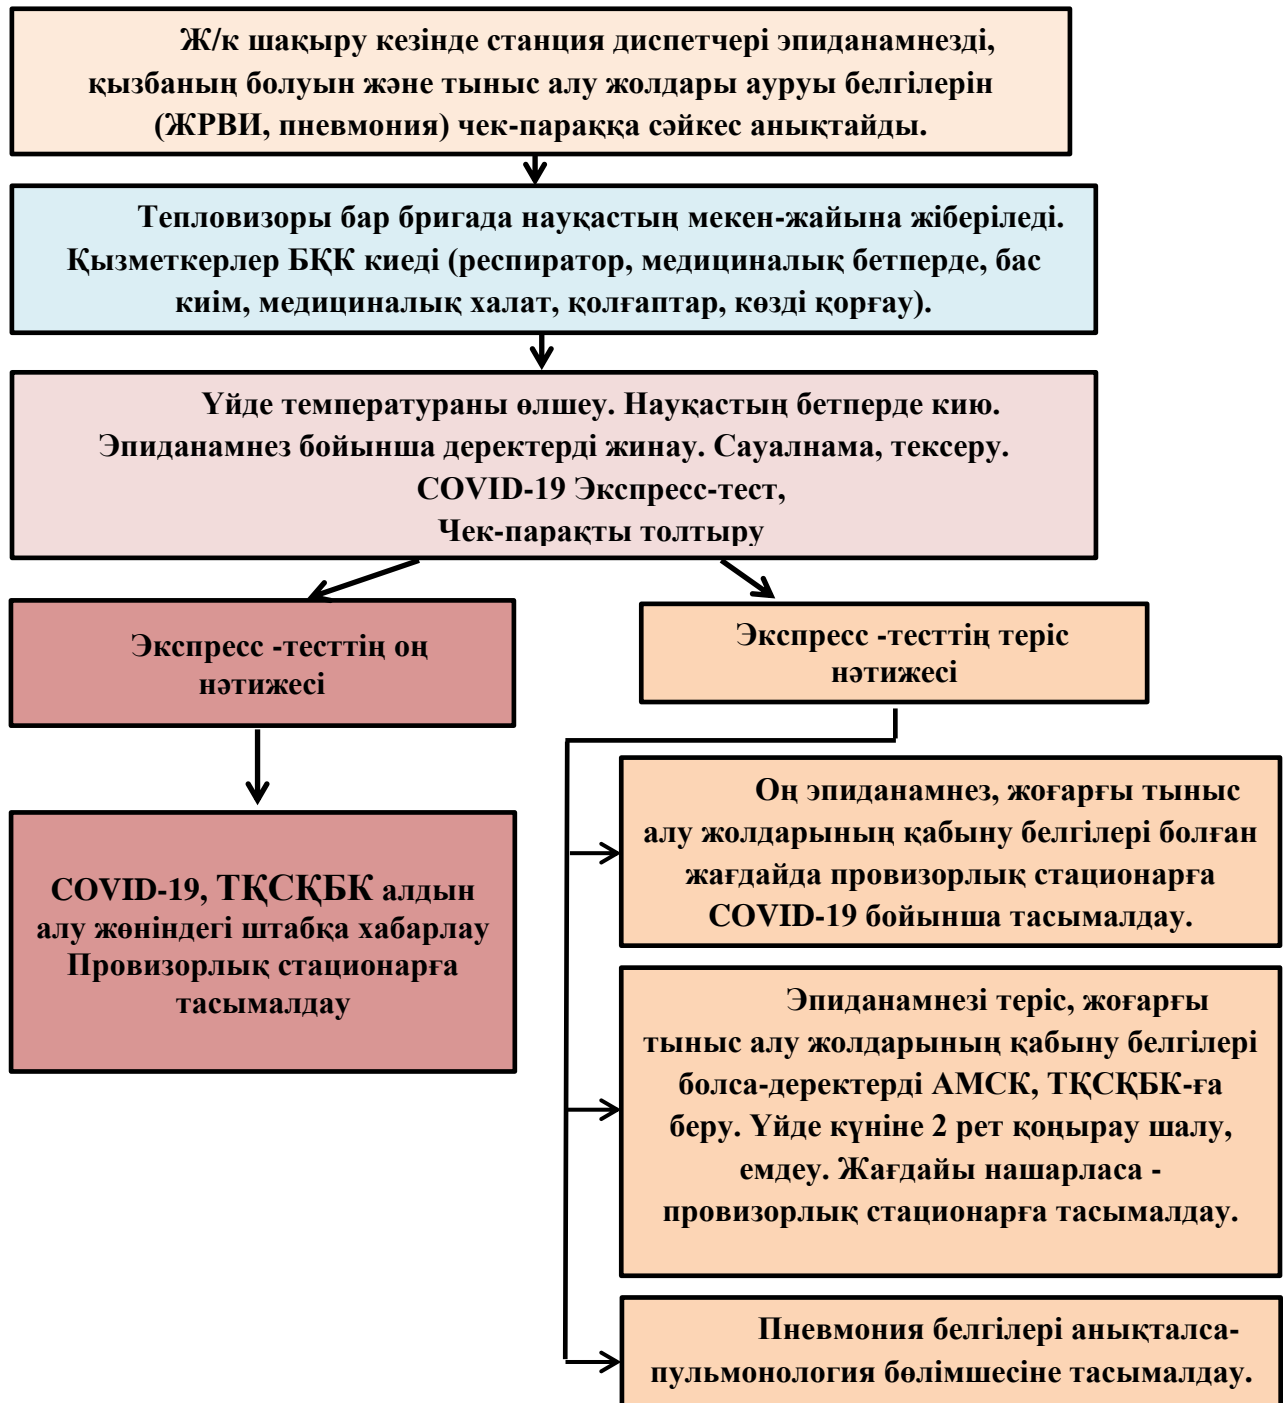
Ж/к шақыру кезінде станция диспетчері эпиданамнезді, қызбаның болуын және тыныс алу жолдары ауруы белгілерін (ЖРВИ, пневмония) чек-параққа сәйкес анықтайды.

Тепловизоры бар бригада науқастың мекен-жайына жіберіледі. Қызметкерлер БҚК киеді (респиратор, медициналық бетперде, бас киім, медициналық халат, қолғаптар, көзді қорғау).

Үйде температураны өлшеу. Науқастың бетперде кию. Эпиданамнез бойынша деректерді жинау. Сауалнама, тексеру. COVID-19 Экспресс-тест, Чек-парақты толтыру

Экспресс -тесттің оң нәтижесі

COVID-19, ТҚСҚБК алдын алу жөніндегі штабқа хабарлау Провизорлық стационарға тасымалдау

Экспресс -тесттің теріс нәтижесі

Оң эпиданамнез, жоғарғы тыныс алу жолдарының қабыну белгілері болған жағдайда провизорлық стационарға COVID-19 бойынша тасымалдау.

Эпиданамнезі теріс, жоғарғы тыныс алу жолдарының қабыну белгілері болса-деректерді АМСК, ТҚСҚБК-ға беру. Үйде күніне 2 рет қоңырау шалу, емдеу. Жағдайы нашарласа - провизорлық стационарға тасымалдау.

Пневмония белгілері анықталса-пульмонология бөлімшесіне тасымалдау.